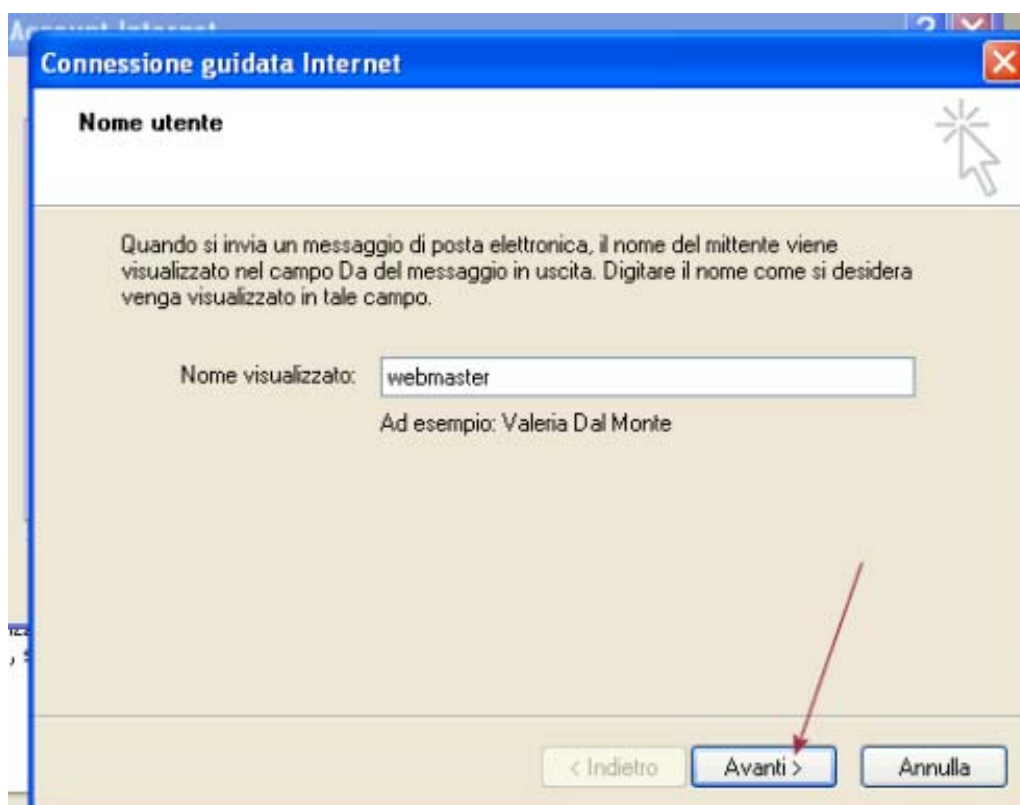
Account Internet

Connessione guidata Internet

Nome utente

Quando si invia un messaggio di posta elettronica, il nome del mittente viene visualizzato nel campo Da del messaggio in uscita. Digitare il nome come si desidera venga visualizzato in tale campo.

Nome visualizzato: webmaster

Ad esempio: Valeria Dal Monte

< Indietro Avanti > Annulla